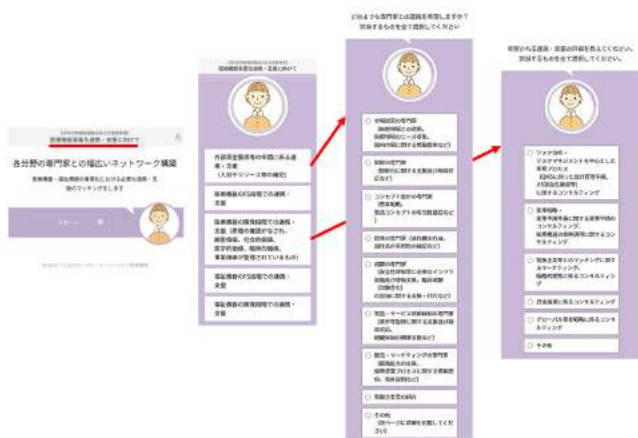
医療機器開発支援・連携・支援に向けて

各分野の専門家との幅広いネットワーク構築

医療機器・福祉機器の事業化における必要な連携・支援のマッチングをします

スタート

医療機器開発支援・連携・支援に向けて

外部資金獲得等の準備に係る連携・支援（人材やリソース等の確保）

医療機器の試作段階での連携・支援

医療機器の開発段階での連携・支援（非臨床の試験が必要な方、臨床評価、社会的価値、医学的価値、臨床性能等）

医療機器の試作段階での連携・支援

医療機器の実用段階での連携・支援

どのような専門家との連携を希望しますか？該当するものを全て選択してください

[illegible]の専門家

知財の専門家

コンセプト設計の専門家

技術の専門家

試験の専門家

製品・サービス評価の専門家

販売・マーケティングの専門家

知識の全般的相談

その他

希望される連携・支援の詳細を教えてください。該当するものを全て選択してください。

リスク分析・リスクマネジメントを中心とした事業プロセス

事業戦略・事業計画策定に関するコンサルティング

知財主要者のマッチングに関するマーケティング

資金調達に係るコンサルティング

グローバル事業戦略に係るコンサルティング

その他